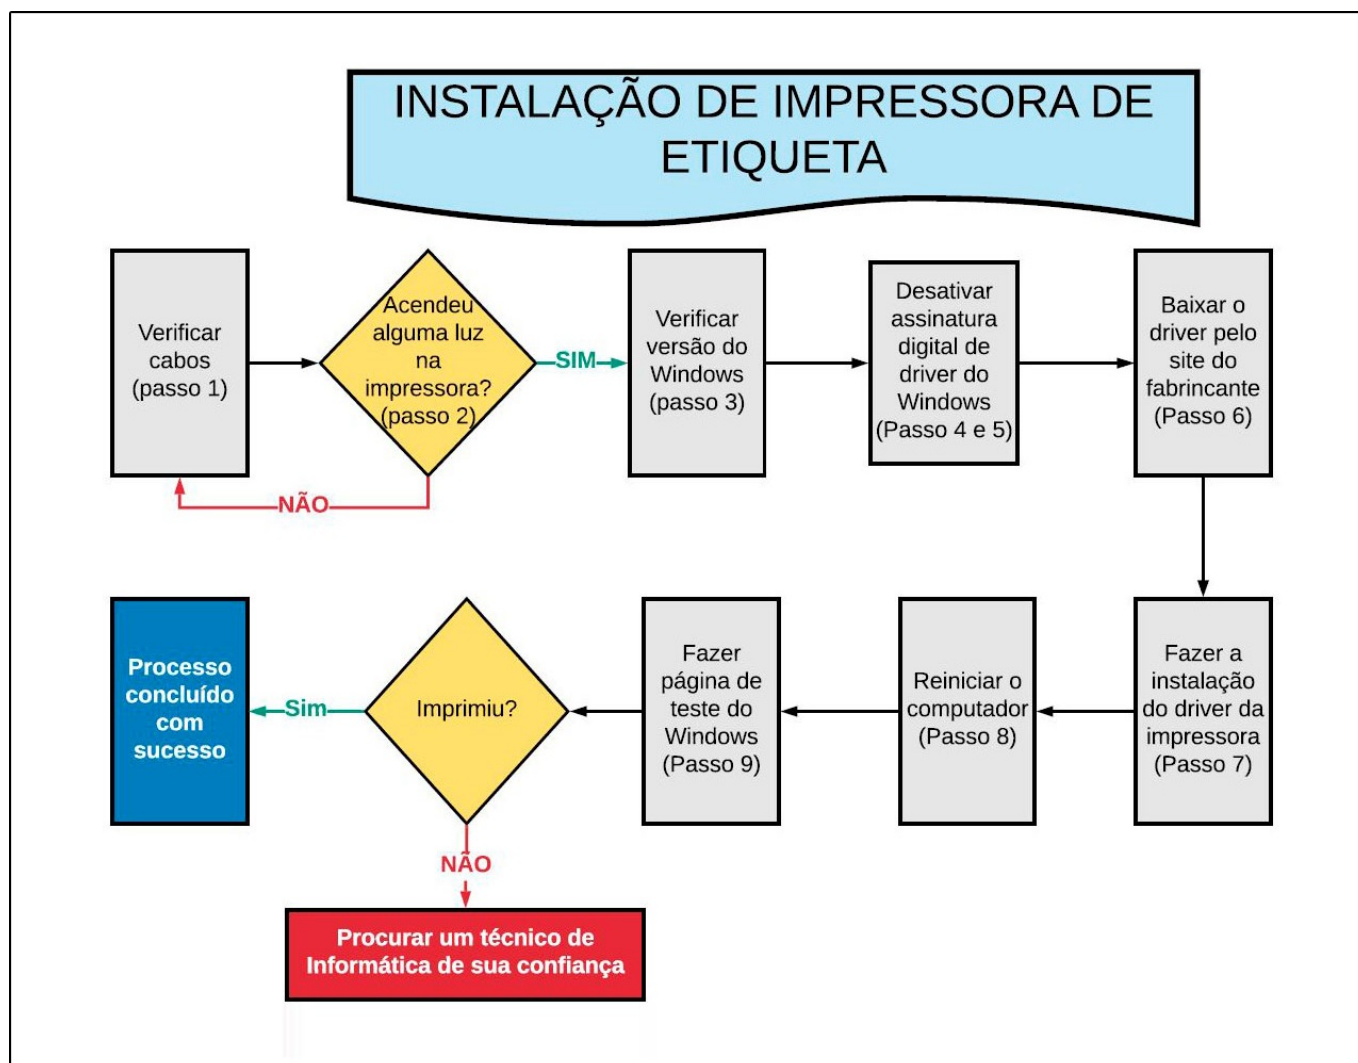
INSTALAÇÃO DE IMPRESSORA DE ETIQUETA

Verificar cabos (passo 1)

Acendeu alguma luz na impressora? (passo 2)

SIM

NÃO

Verificar versão do Windows (passo 3)

Desativar assinatura digital de driver do Windows (Passo 4 e 5)

Baixar o driver pelo site do fabrincante (Passo 6)

Fazer a instalação do driver da impressora (Passo 7)

Reiniciar o computador (Passo 8)

Fazer página de teste do Windows (Passo 9)

Imprimiu?

Sim

Processo concluído com sucesso

NÃO

Procurar um técnico de Informática de sua confiança